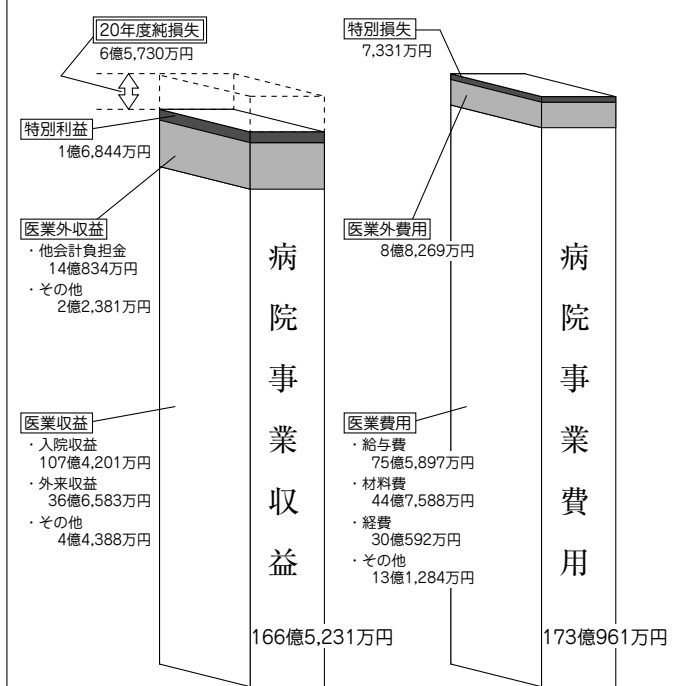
20年度純損失
6億5,730万円

特別利益
1億6,844万円

医業外収益
・他会計負担金
14億834万円
・その他
2億2,381万円

医業収益
・入院収益
107億4,201万円
・外来収益
36億6,583万円
・その他
4億4,388万円

病
院
事
業
収
益

166億5,231万円

特別損失
7,331万円

医業外費用
8億8,269万円

医業費用
・給与費
75億5,897万円
・材料費
44億7,588万円
・経費
30億592万円
・その他
13億1,284万円

病
院
事
業
費
用

173億961万円